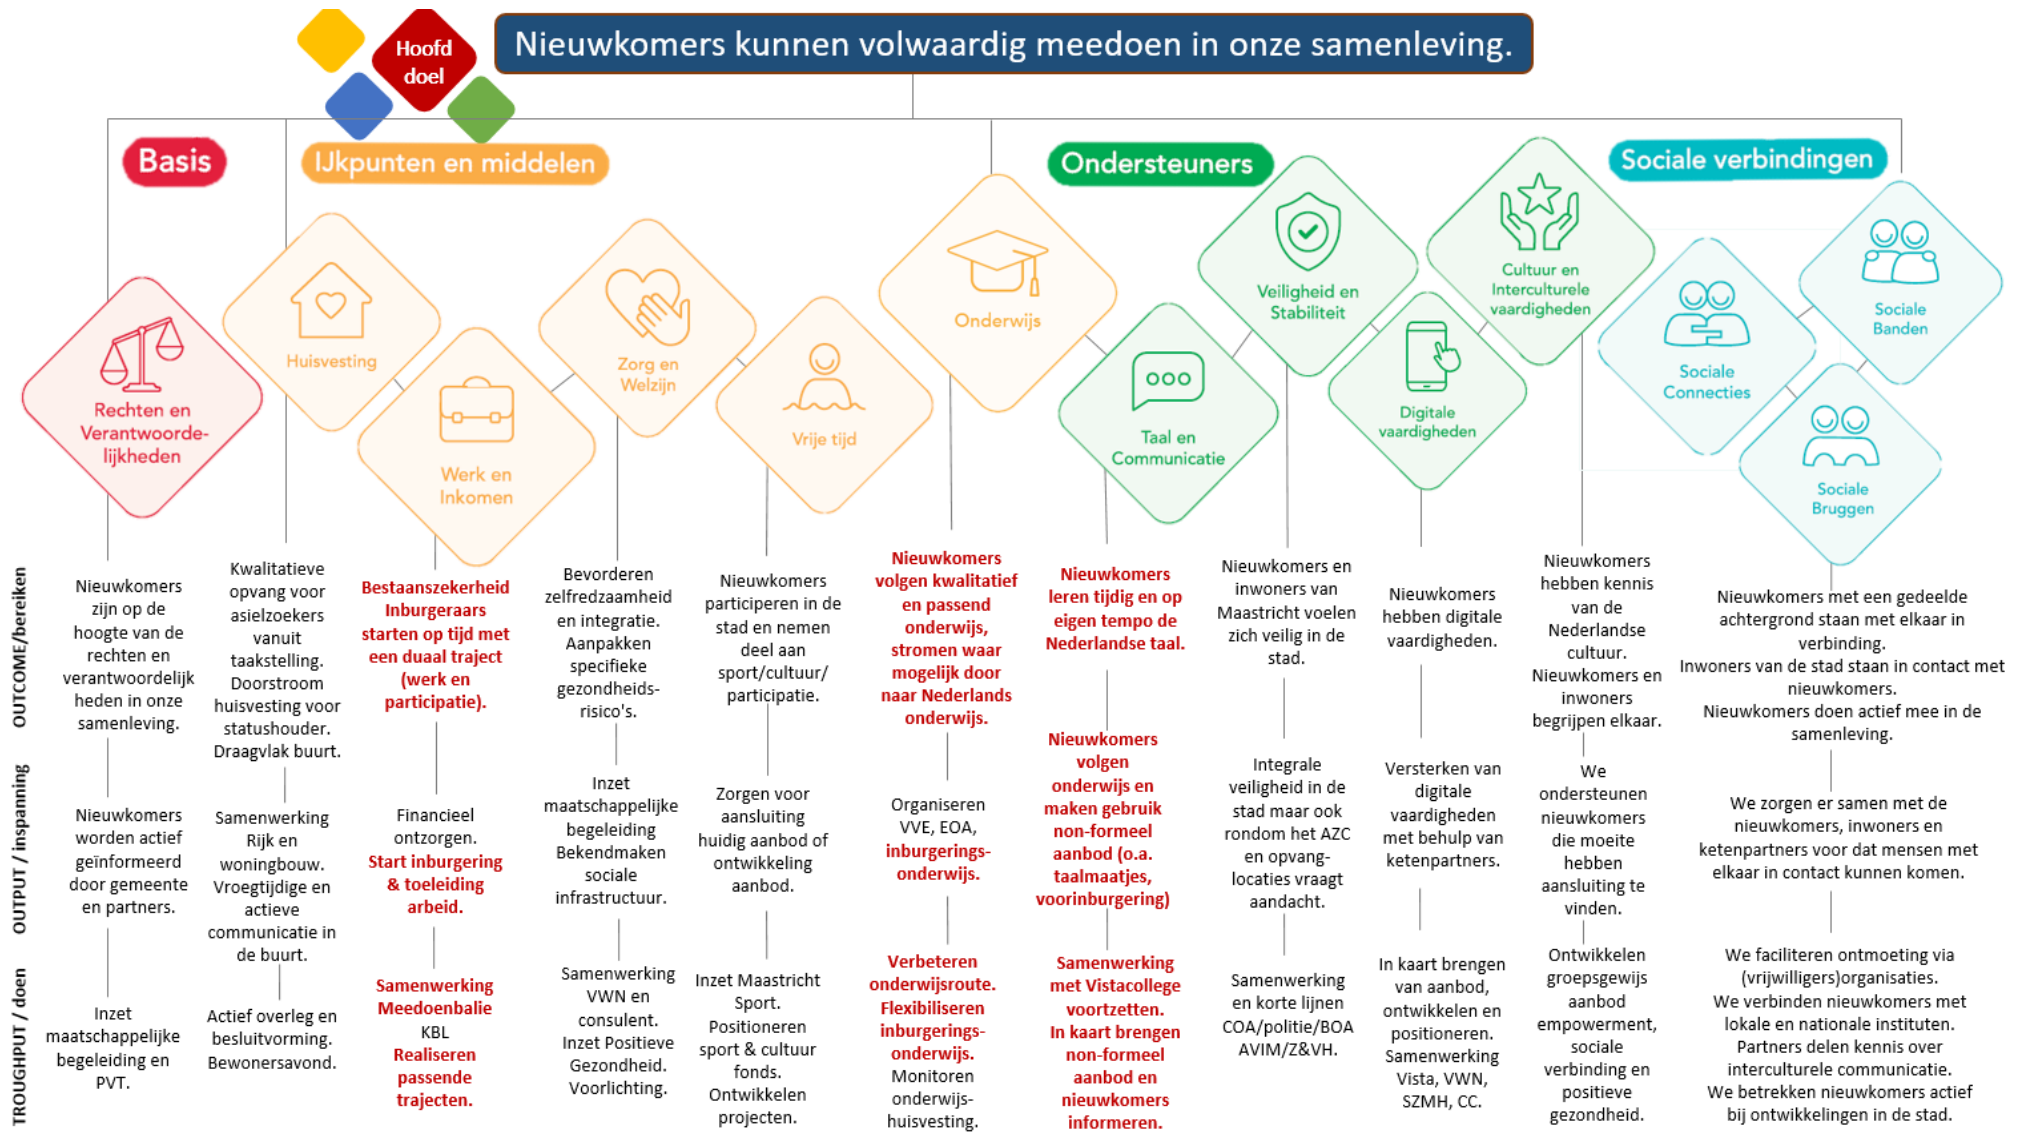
Hoofd doel

Nieuwkomers kunnen volwaardig meedoen in onze samenleving.

Basis

IJkpunten en middelen

Ondersteuners

Sociale verbindingen

Rechten en Verantwoordelijkheden

Huisvesting

Werk en Inkomen

Zorg en Welzijn

Vrije tijd

Onderwijs

Taal en Communicatie

Veiligheid en Stabiliteit

Digitale vaardigheden

Cultuur en Interculturele vaardigheden

Sociale Connecties

Sociale Banden

Sociale Bruggen

OUTCOME/bereiken

OUTPUT / inspanning

TROUGHPUT / doen

Nieuwkomers zijn op de hoogte van de rechten en verantwoordelijkheden in onze samenleving.

Kwalitatieve opvang voor asielzoekers vanuit taakstelling. Doorstroom huisvesting voor statushouder. Draagvlak buurt.

Bestaanszekerheid Inburgeraars starten op tijd met een duaal traject (werk en participatie).

Bevorderen zelfredzaamheid en integratie. Aanpakken specifieke gezondheidsrisico's.

Nieuwkomers participeren in de stad en nemen deel aan sport/cultuur/participatie.

Nieuwkomers volgen kwalitatief en passend onderwijs, stromen waar mogelijk door naar Nederlands onderwijs.

Nieuwkomers leren tijdig en op eigen tempo de Nederlandse taal.

Nieuwkomers en inwoners van Maastricht voelen zich veilig in de stad.

Nieuwkomers hebben digitale vaardigheden.

Nieuwkomers hebben kennis van de Nederlandse cultuur. Nieuwkomers en inwoners begrijpen elkaar.

Nieuwkomers met een gedeelde achtergrond staan met elkaar in verbinding. Inwoners van de stad staan in contact met nieuwkomers. Nieuwkomers doen actief mee in de samenleving.

Nieuwkomers worden actief geïnformeerd door gemeente en partners.

Samenwerking Rijk en woningbouw. Vroegtijdige en actieve communicatie in de buurt.

Financieel ontzorgen. Start inburgering & toeleiding arbeid.

Inzet maatschappelijke begeleiding Bekendmaken sociale infrastructuur.

Zorgen voor aansluiting huidig aanbod of ontwikkeling aanbod.

Organiseren VVE, EOA, inburgeringsonderwijs.

Nieuwkomers volgen onderwijs en maken gebruik non-formeel aanbod (o.a. taalmaatjes, voorinburgering)

Integrale veiligheid in de stad maar ook rondom het AZC en opvanglocaties vraagt aandacht.

Versterken van digitale vaardigheden met behulp van ketenpartners.

We ondersteunen nieuwkomers die moeite hebben aansluiting te vinden.

We zorgen er samen met de nieuwkomers, inwoners en ketenpartners voor dat mensen met elkaar in contact kunnen komen.

Inzet maatschappelijke begeleiding en PVT.

Actief overleg en besluitvorming. Bewonersavond.

Samenwerking Meedoenbalie KBL Realiseren passende trajecten.

Samenwerking VWN en consulent. Inzet Positieve Gezondheid. Voorlichting.

Inzet Maastricht Sport. Positioneren sport & cultuur fonds. Ontwikkelen projecten.

Verbeteren onderwijsroute. Flexibiliseren inburgeringsonderwijs. Monitoren onderwijshuisvesting.

Samenwerking met Vistacollege voortzetten. In kaart brengen non-formeel aanbod en nieuwkomers informeren.

Samenwerking en korte lijnen COA/politie/BOA AVIM/Z&VH.

In kaart brengen van aanbod, ontwikkelen en positioneren. Samenwerking Vista, VWN, SZMH, CC.

Ontwikkelen groepsgewijs aanbod empowerment, sociale verbinding en positieve gezondheid.

We faciliteren ontmoeting via (vrijwilligers)organisaties. We verbinden nieuwkomers met lokale en nationale instituten. Partners delen kennis over interculturele communicatie. We betrekken nieuwkomers actief bij ontwikkelingen in de stad.